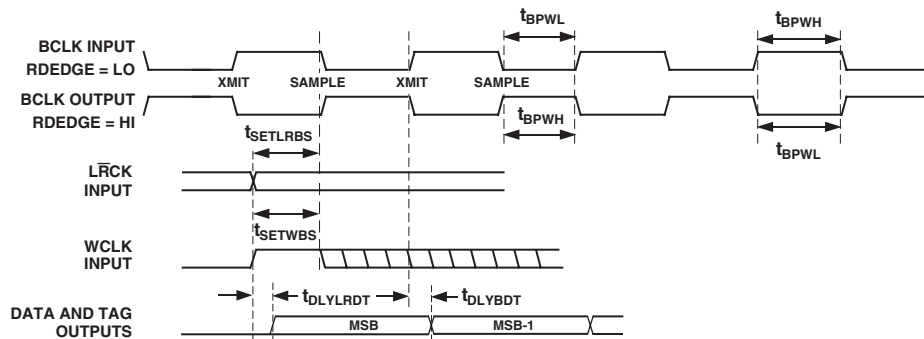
$t_{BPWL}$

$t_{BPWH}$

BCLK INPUT

RDEDGE = LO

XMIT

SAMPLE

XMIT

SAMPLE

BCLK OUTPUT

RDEDGE = HI

$t_{BPWH}$

$t_{SETLRBS}$

$t_{BPWL}$

$L\overline{R}CK$

INPUT

$t_{SETWBS}$

WCLK

INPUT

$t_{DLYLRDT}$

$t_{DLYBDT}$

DATA AND TAG

OUTPUTS

MSB

MSB-1